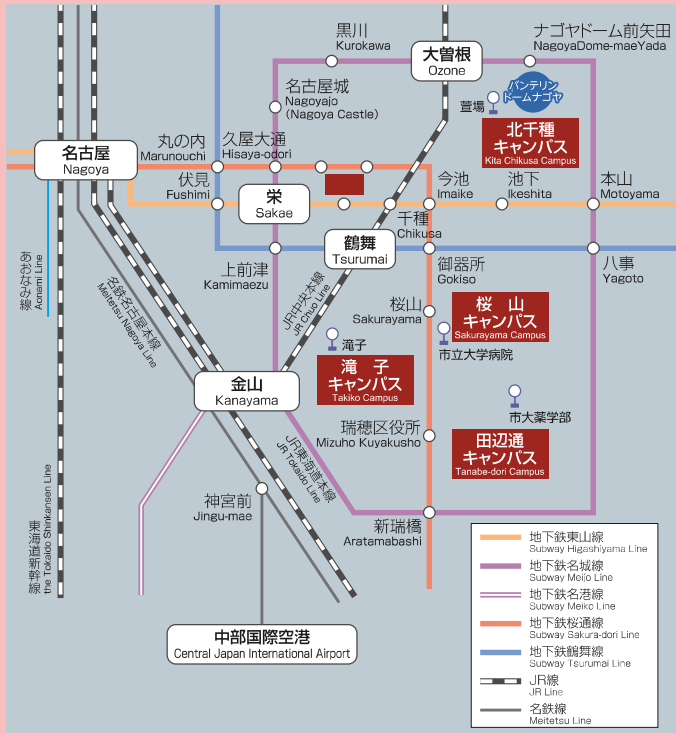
黒川
Kurokawa

大曽根
Ozone

ナゴヤドーム前矢田
NagoyaDome-maeYada

バンテリンドームナゴヤ

名古屋城
Nagoyajo
(Nagoya Castle)

菅場

北千種キャンパス
Kita Chikusa Campus

名古屋
Nagoya

丸の内
Marunouchi

久屋大通
Hisaya-odori

伏見
Fushimi

栄
Sakae

今池
Imaike

池下
Ikeshita

本山
Motoyama

鶴舞
Tsurumai

千種
Chikusa

上前津
Kamimaezu

御器所
Gokiso

八事
Yagoto

桜山
Sakurayama

桜山キャンパス
Sakurayama Campus

滝子

市立大学病院

JR中央本線
JR Chuo Line

名鉄名古屋本線
Meitetsu Nagoya Line

あおなみ線
Aonami Line

金山
Kanayama

滝子キャンパス
Takiko Campus

市大薬学部

瑞穂区役所
Mizuho Kuyakusho

田辺通キャンパス
Tanabe-dori Campus

JR東海道本線
JR Tokaido Line

神宮前
Jingu-mae

新瑞橋
Aratamabashi

東海道新幹線
the Tokaido Shinkansen Line

中部国際空港
Central Japan International Airport

| | |
|---|---|
| | 地下鉄東山線 Subway Higashiyama Line |
| | 地下鉄名城線 Subway Meijo Line |
| | 地下鉄名港線 Subway Meiko Line |
| | 地下鉄桜通線 Subway Sakura-dori Line |
| | 地下鉄鶴舞線 Subway Tsurumai Line |
| | JR線 JR Line |
| | 名鉄線 Meitetsu Line |